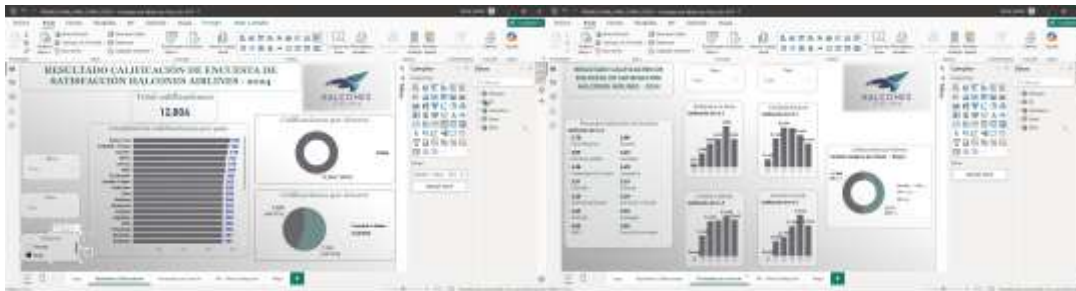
RESULTADO CALIFICACIÓN DE ENCUESTA DE SATISFACCIÓN HALCONES AIRLINES - 2024

Total calificaciones

12.804

HALCONES

RESULTADO CALIFICACIÓN DE ENCUESTA DE SATISFACCIÓN HALCONES AIRLINES - 2024

HALCONES

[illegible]